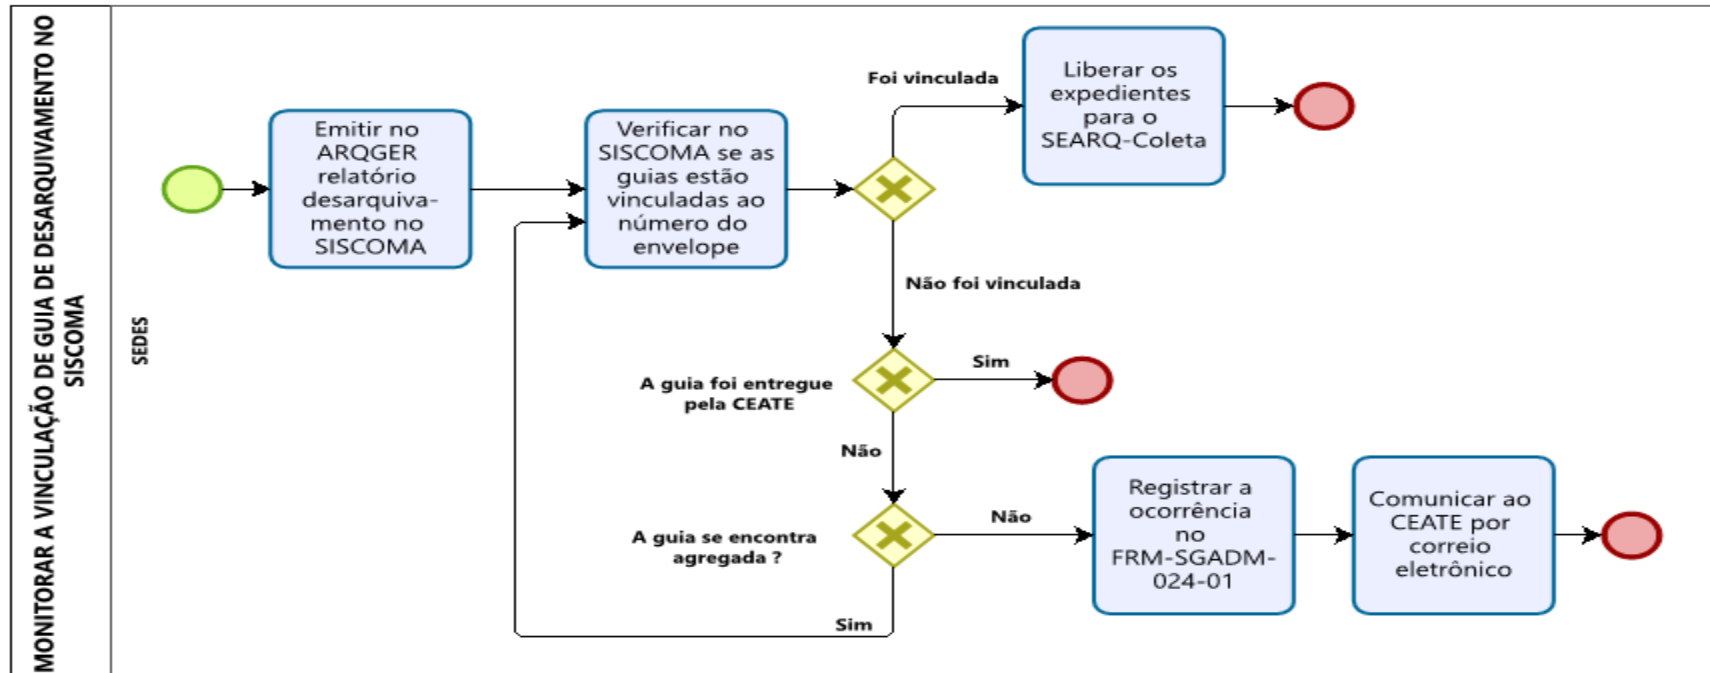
MONITORAR A VINCULAÇÃO DE GUIA DE DESARQUIVAMENTO NO SISCOMA

SEDES

Emitir no ARQGER relatório desarquivamento no SISCOMA

Verificar no SISCOMA se as guias estão vinculadas ao número do envelope

Foi vinculada

Liberar os expedientes para o SEARQ-Coleta

Não foi vinculada

A guia foi entregue pela CEATE

Sim

Não

A guia se encontra agregada ?

Não

Registrar a ocorrência no FRM-SGADM-024-01

Comunicar ao CEATE por correio eletrônico

Sim